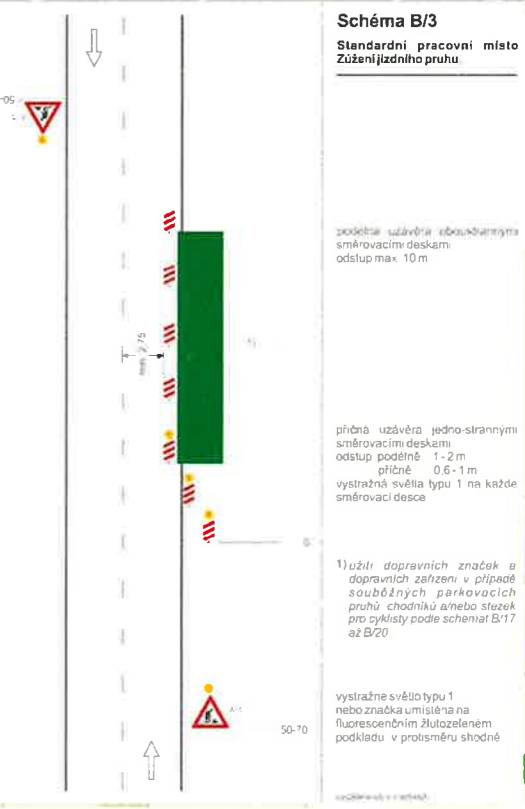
Schéma B/3

Standardní pracovní místo
Zúžení jízdního pruhu

-05

podélná uzávěra obousměrnými směrovacími deskami
odstup max. 10 m

≥ 75

1)

příčná uzávěra jedno-strannými směrovacími deskami
odstup podélně 1 - 2 m
příčně 0,6 - 1 m
výstražná světla typu 1 na každé směrovací desce

0

1) užití dopravních značek a dopravních zařízení v případě souběžných parkovacích pruhů, chodníků a/nebo stezek pro cyklisty podle schémat B/17 až B/20

výstražné světlo typu 1
nebo značka umístěná na fluorescenčním žlutozeleném podkladu v protisměru shodné

50-70

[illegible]